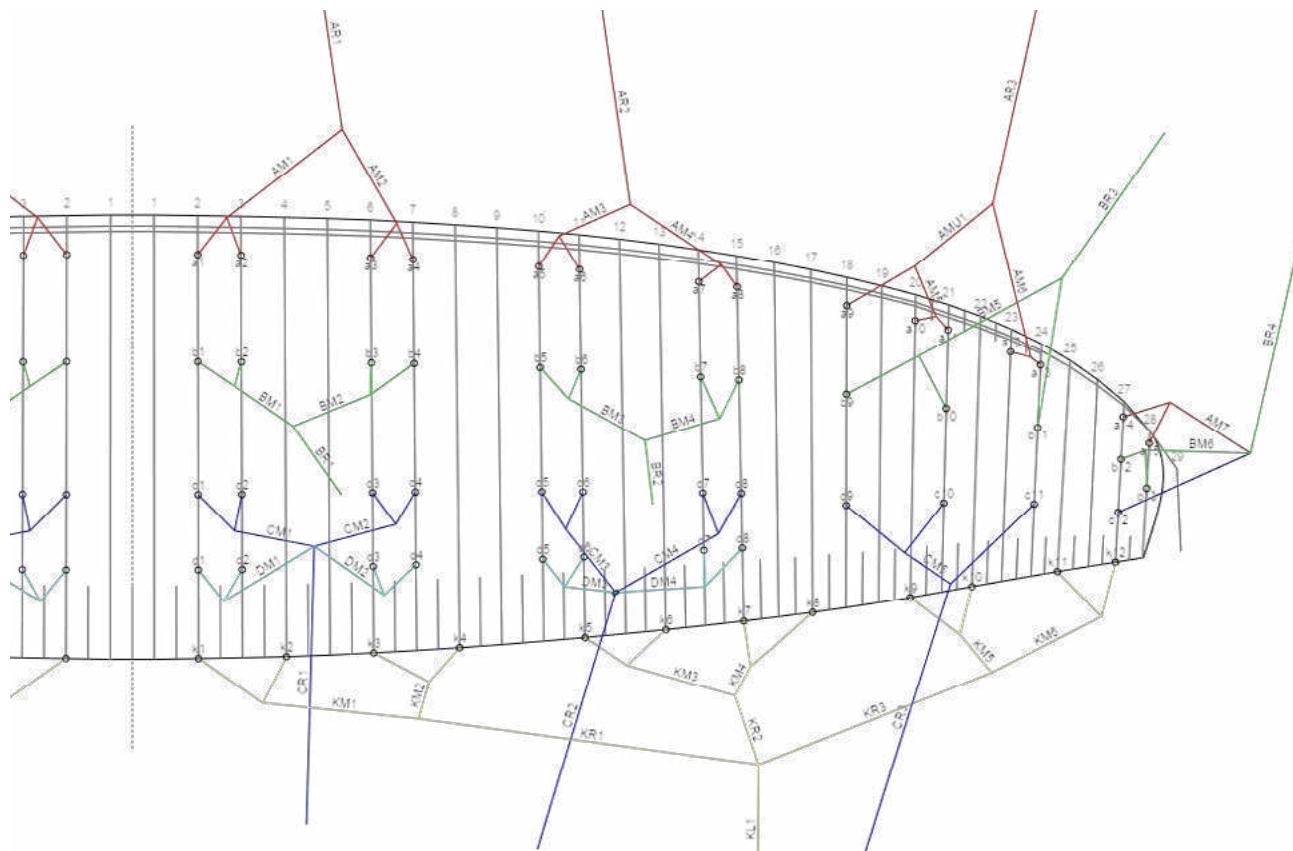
AR1
AR2
AR3
AM1
AM2
AM3
AM4
AMU1
AM5
AM6
BR3
BR4
2 1 1 2 3 4 5 6 7 8 9 10 11 12 13 14 15 16 17 18 19 20 21 22 23 24 25 26 27 28 29
a1 a2 a3 a4 a5 a6 a7 a8 a9 a10 a11 a12 a14
b1 b2 b3 b4 b5 b6 b7 b8 b9 b10 b11 b12
BM1
BM2
BR1
BM3
BM4
BR2
BM5
BM6
AM7
c1 c2 c3 c4 c5 c6 c7 c8 c9 c10 c11 c12
CM1
CM2
CM3
CM4
CM5
d1 d2 d3 d4 d5 d6 d7 d8
DM1
DM2
DM3
DM4
k1 k2 k3 k4 k5 k6 k7 k8 k9 k10 k11 k12
CR1
KM1
KM2
CR2
KR1
KM3
KM4
KR2
KR3
CR3
KM5
KM6
KL1